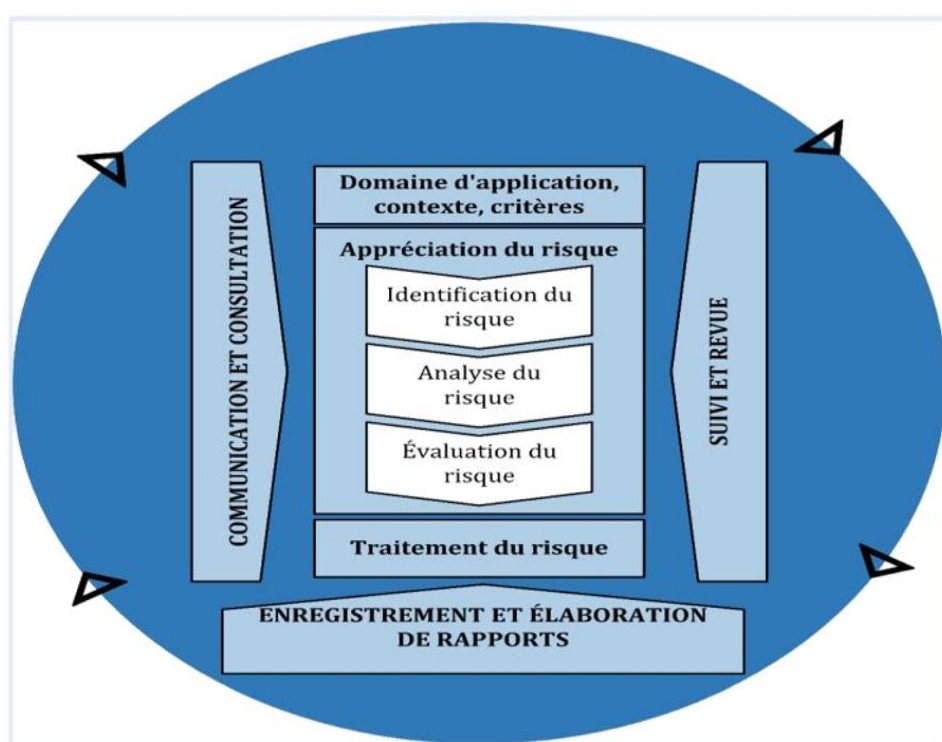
COMMUNICATION ET CONSULTATION

Domaine d'application, contexte, critères

Appréciation du risque

Identification du risque

Analyse du risque

Évaluation du risque

Traitement du risque

SUIVI ET REVUE

ENREGISTREMENT ET ÉLABORATION DE RAPPORTS